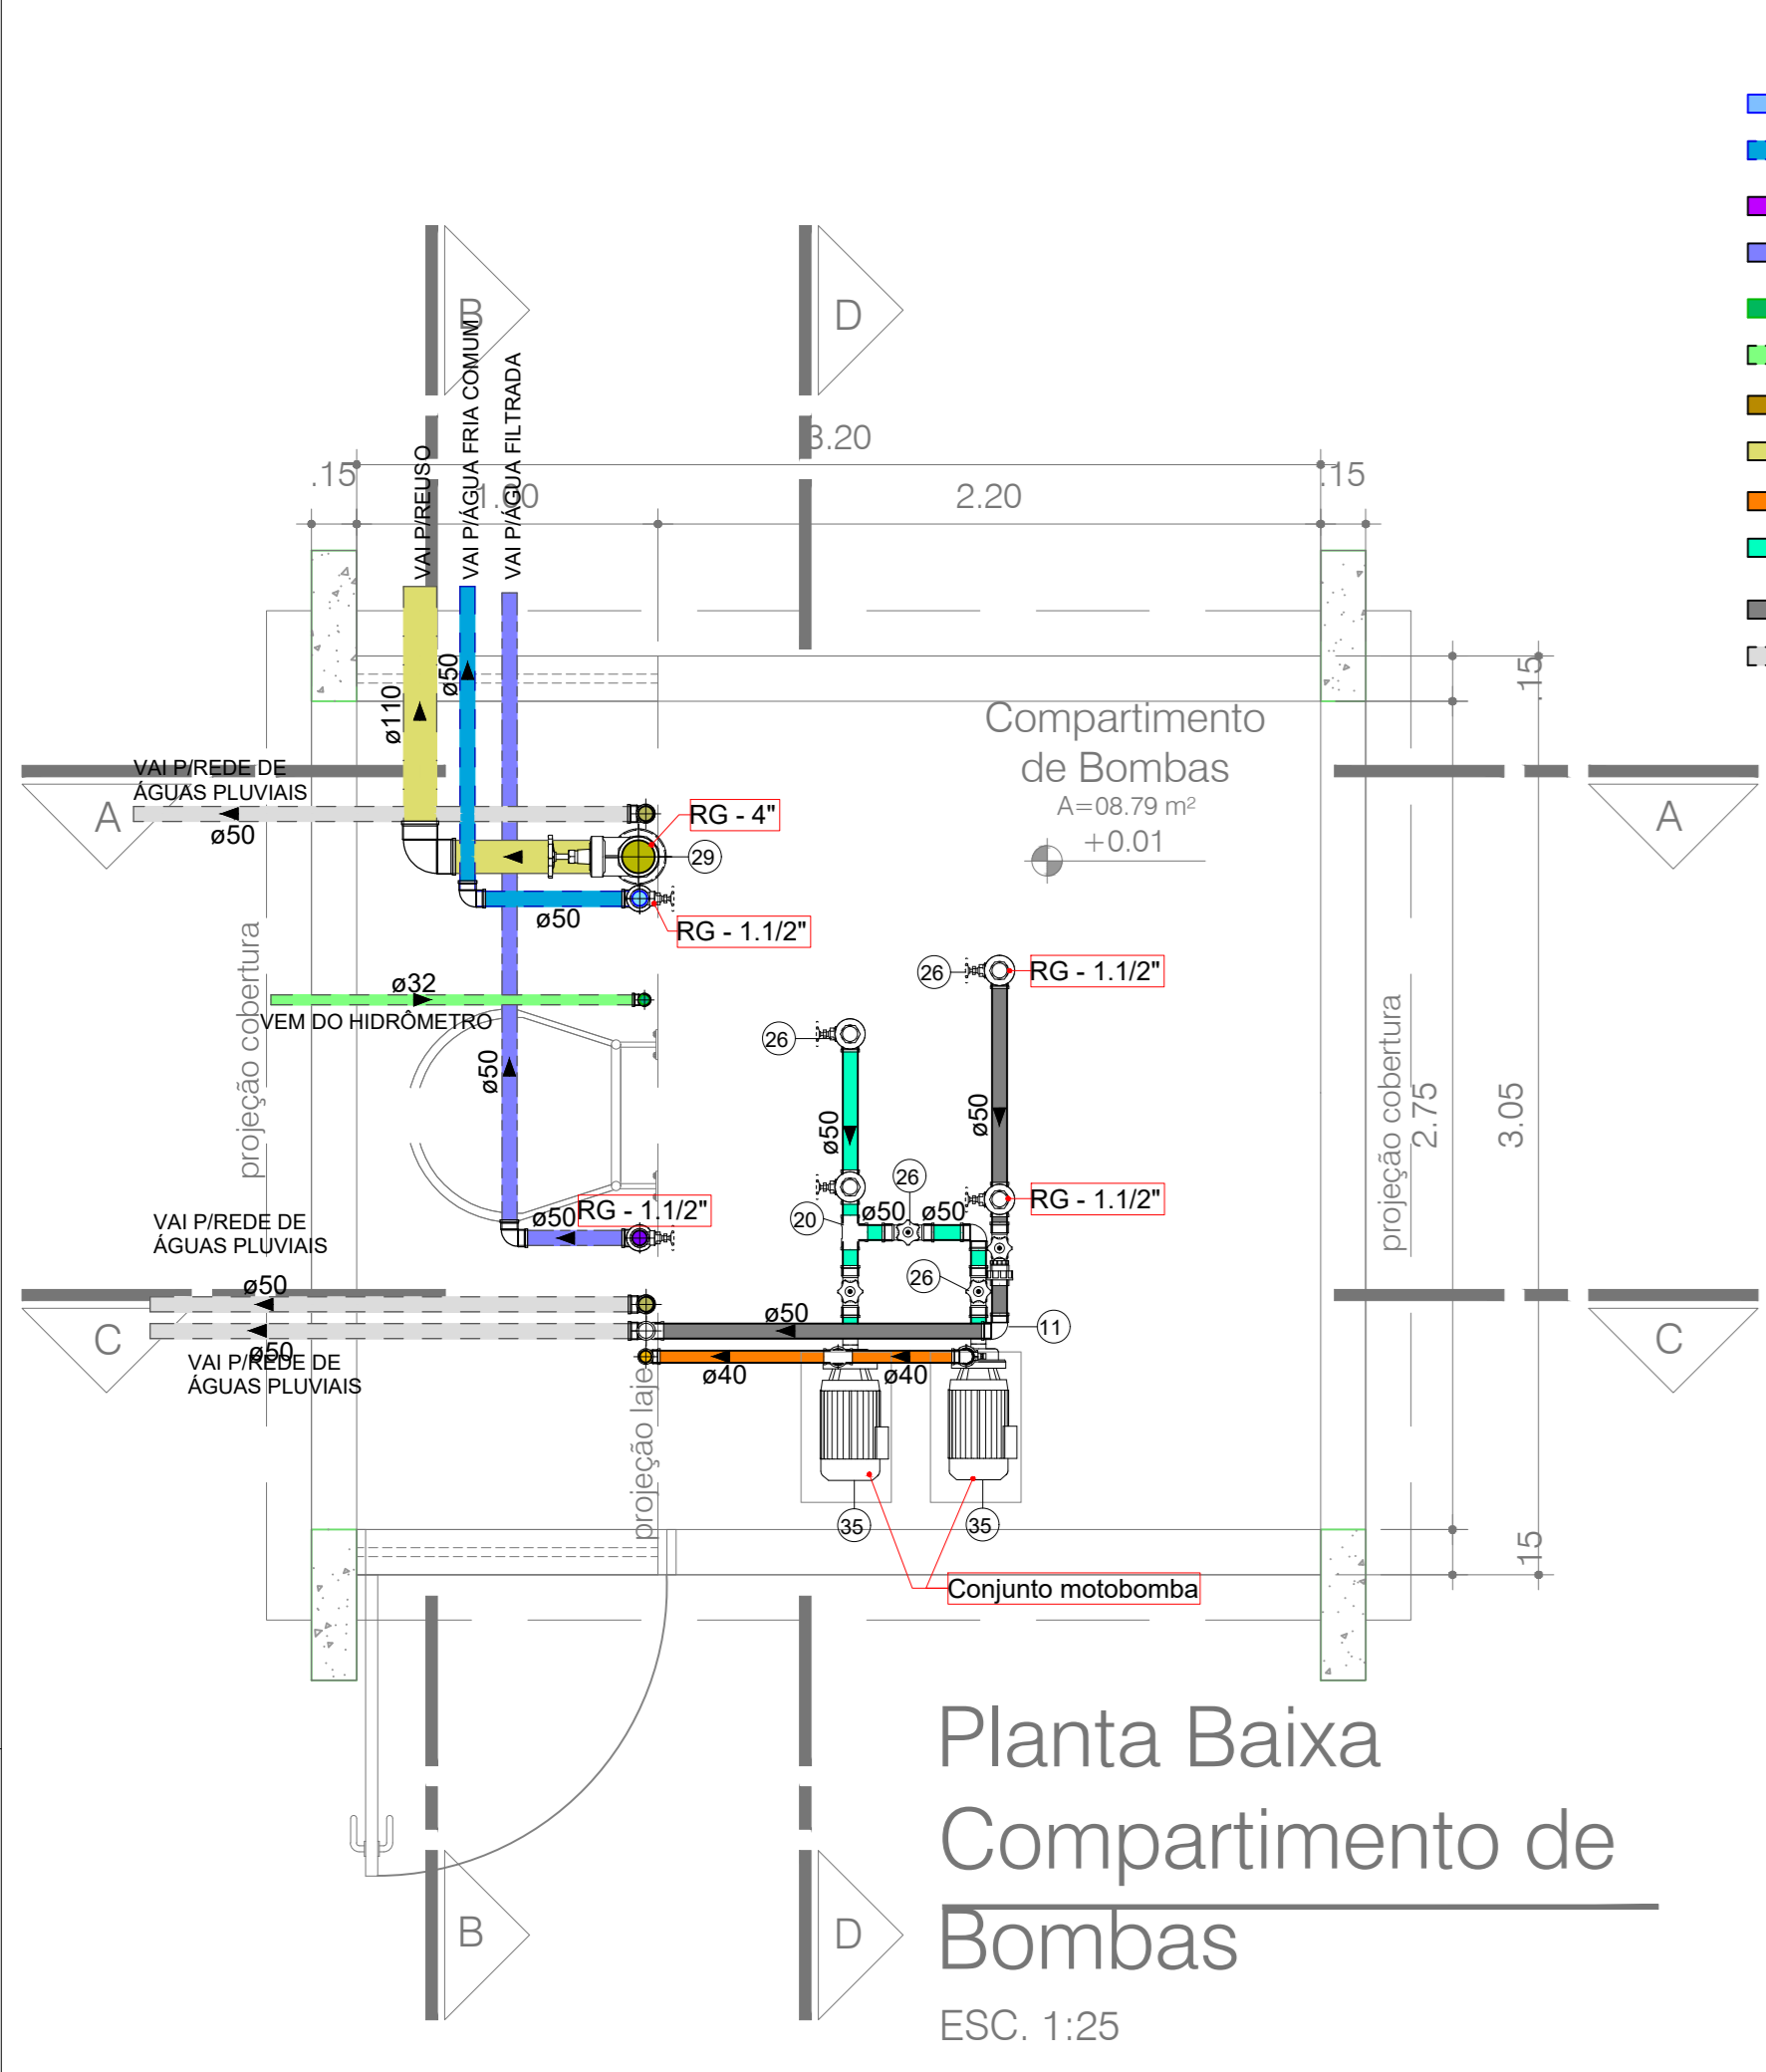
B
D
3.20
.15
1.00
2.20
.15
VAI P/REUSO
VAI P/ÁGUA FRIA COMUM
VAI P/ÁGUA FILTRADA
ø110
ø50
.15
Compartimento de Bombas
A=08.79 m²
+0.01
VAI P/REDE DE ÁGUAS PLUVIAIS
A
ø50
RG - 4"
29
ø50
RG - 1.1/2"
A
26
RG - 1.1/2"
ø32
VEM DO HIDRÔMETRO
26
projeção cobertura
ø50
ø50
ø50
projeção cobertura
2.75
3.05
26
RG - 1.1/2"
VAI P/REDE DE ÁGUAS PLUVIAIS
ø50
RG - 1.1/2"
20
ø50
ø50
26
ø50
C
ø50
11
ø50
VAI P/REDE DE ÁGUAS PLUVIAIS
ø40
ø40
C
projeção laje
35
35
.15
Conjunto motobomba
B
D
Planta Baixa Compartimento de Bombas
ESC. 1:25